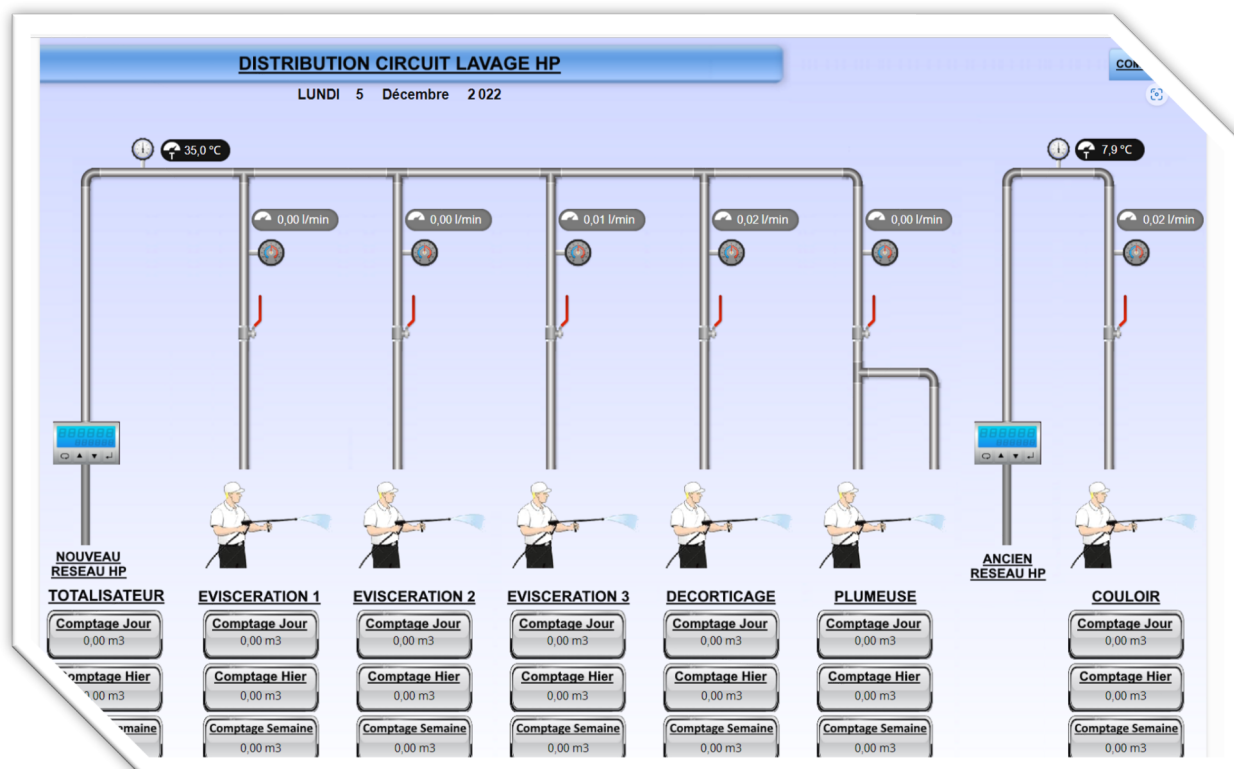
DISTRIBUTION CIRCUIT LAVAGE HP

LUNDI 5 Décembre 2022

CON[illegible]

35,0 °C

0,00 l/min
0,00 l/min
0,01 l/min
0,02 l/min
0,00 l/min

7,9 °C

0,02 l/min

NOUVEAU RESEAU HP

ANCIEN RESEAU HP

TOTALISATEUR
Comptage Jour
0,00 m3
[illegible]ptage Hier
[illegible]00 m3
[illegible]emaine

EVISCERATION 1
Comptage Jour
0,00 m3
Comptage Hier
0,00 m3
Comptage Semaine
0,00 m3

EVISCERATION 2
Comptage Jour
0,00 m3
Comptage Hier
0,00 m3
Comptage Semaine
0,00 m3

EVISCERATION 3
Comptage Jour
0,00 m3
Comptage Hier
0,00 m3
Comptage Semaine
0,00 m3

DECORTICAGE
Comptage Jour
0,00 m3
Comptage Hier
0,00 m3
Comptage Semaine
0,00 m3

PLUMEUSE
Comptage Jour
0,00 m3
Comptage Hier
0,00 m3
Comptage Semaine
0,00 m3

COULOIR
Comptage Jour
0,00 m3
Comptage Hier
0,00 m3
Comptage Semaine
0,00 m3